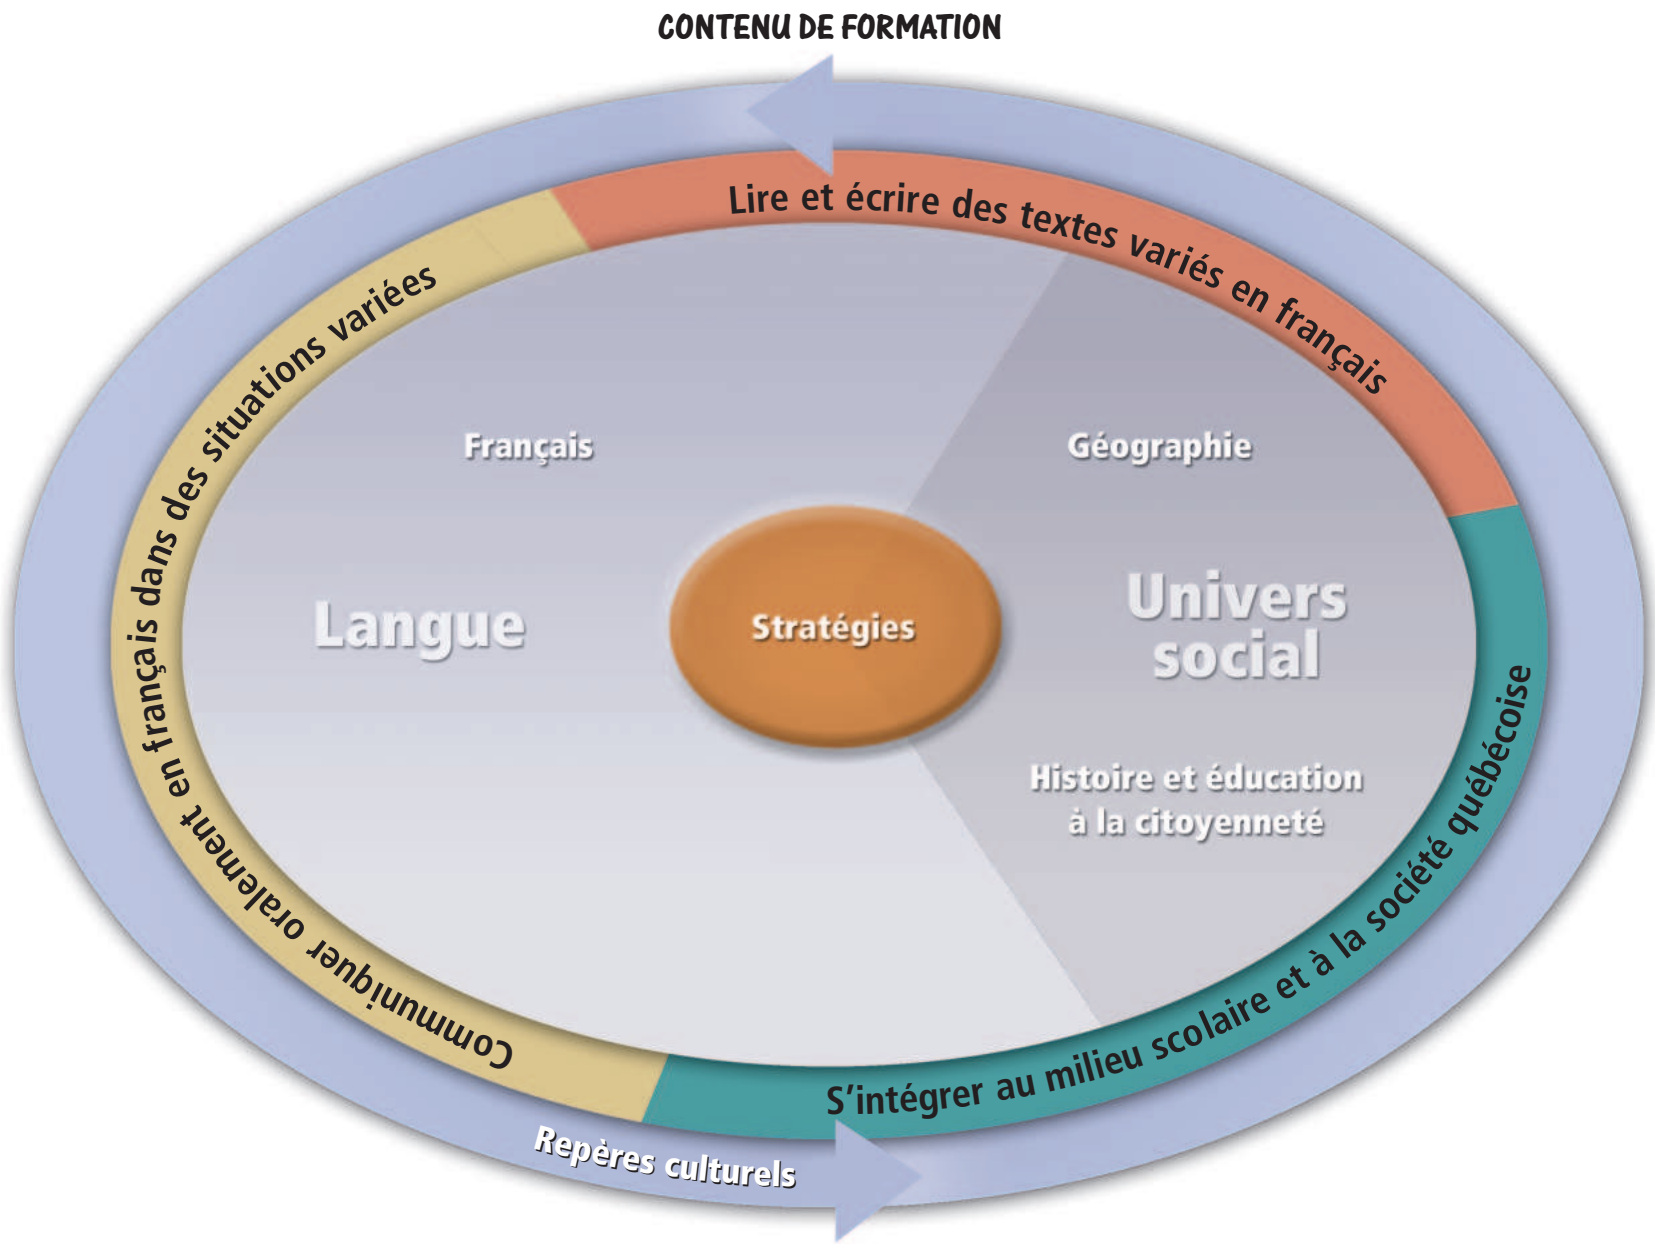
CONTENU DE FORMATION

Lire et écrire des textes variés en français

Communiquer oralement en français dans des situations variées

S'intégrer au milieu scolaire et à la société québécoise

Français

Géographie

Langue

Stratégies

Univers social

Histoire et éducation à la citoyenneté

Repères culturels